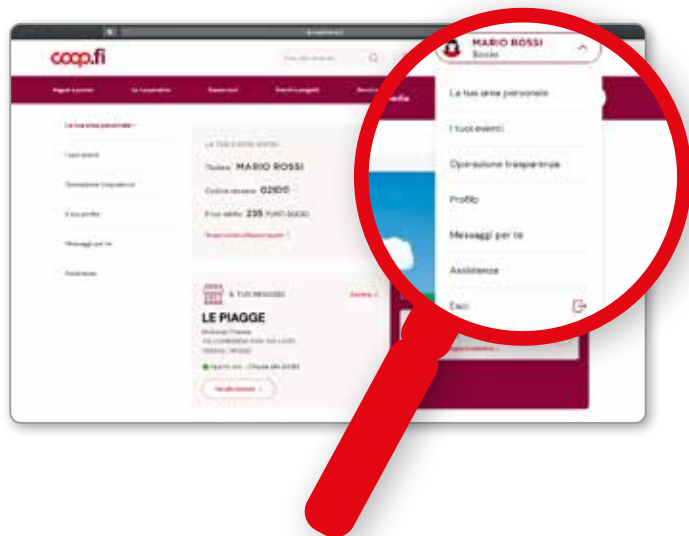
coop.fi

MARIO ROSSI
Socio

La tua area personale
I tuoi eventi
Operazione trasparenza
Profilo
Messaggi per te
Assistenza
Esci

La tua area personale
I tuoi eventi
Operazione trasparenza
Il tuo profilo
Messaggi per te
Assistenza

Titolare MARIO ROSSI
Codice tessera 02100
Il tuo saldo 235 PUNTI SOCIO

IL TUO NEGOZIO
LE PIAGGE
Aperto ora - Chiude alle 20:00